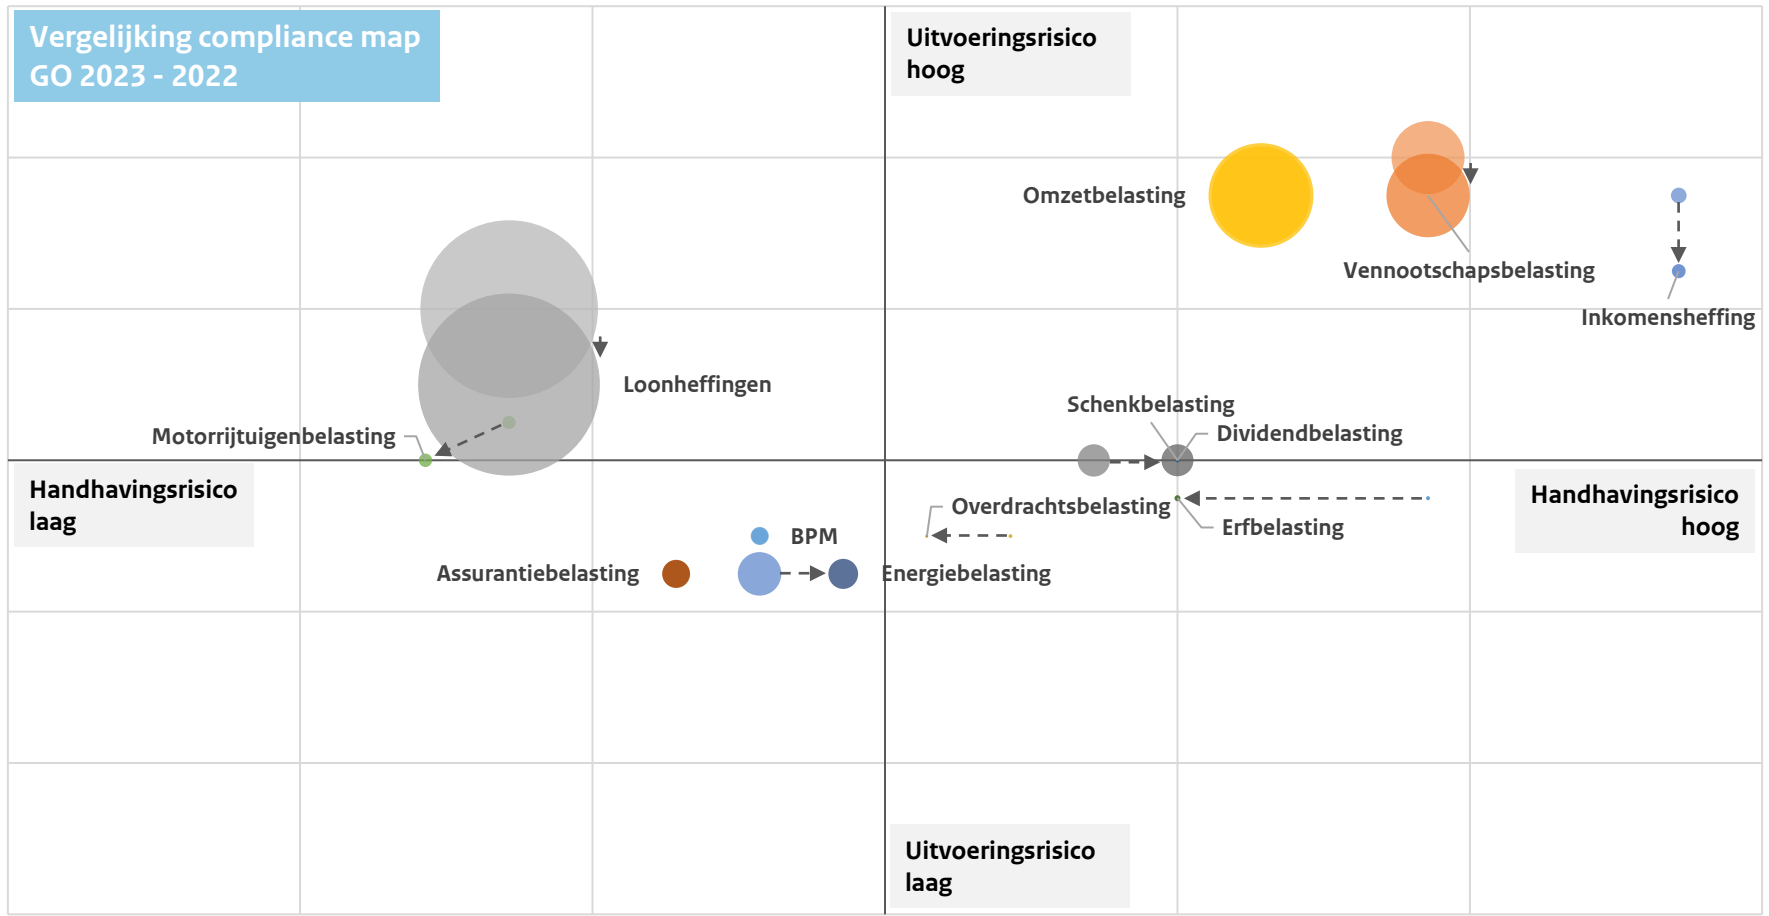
Vergelijking compliance map GO 2023 - 2022

Uitvoeringsrisico hoog

Omzetbelasting

Vennootschapsbelasting

Inkomensheffing

Loonheffingen

Motorrijtuigenbelasting

Schenkbelasting

Dividendbelasting

Handhavingsrisico laag

Overdrachtsbelasting

Erfbelasting

Handhavingsrisico hoog

BPM

Assurantiebelasting

Energiebelasting

Uitvoeringsrisico laag